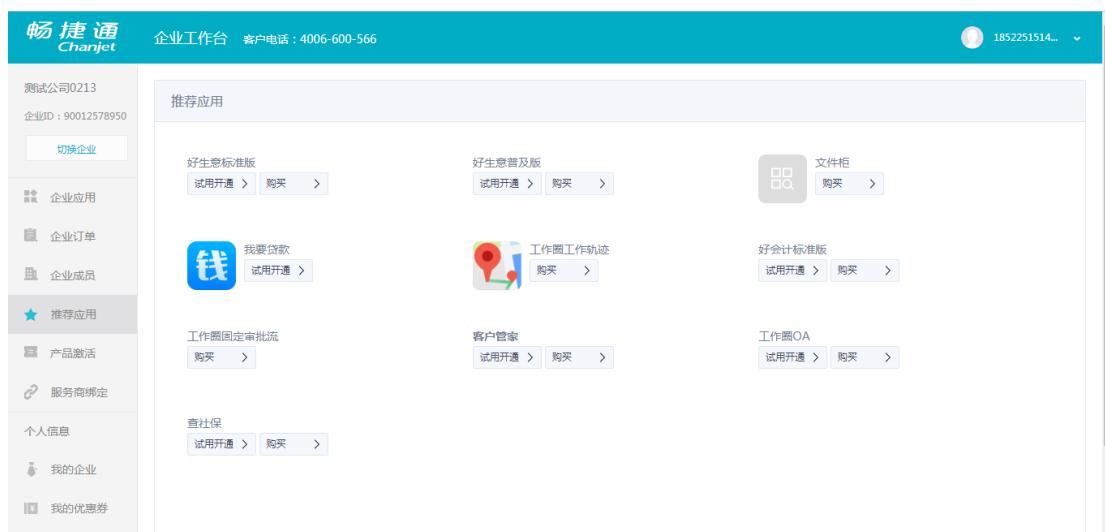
畅捷通 Chanjet

企业工作台 客户电话：4006-600-566

1852251514...

测试公司0213
企业ID：90012578950
切换企业

企业应用
企业订单
企业成员
推荐应用
产品激活
服务商绑定
个人信息
我的企业
我的优惠券

推荐应用

好生意标准版
试用开通 购买

好生意普及版
试用开通 购买

文件柜
购买

钱
我要贷款
试用开通

工作圈工作轨迹
购买

好会计标准版
试用开通 购买

工作圈固定审批流
购买

客户管家
试用开通 购买

工作圈OA
试用开通 购买

查社保
试用开通 购买